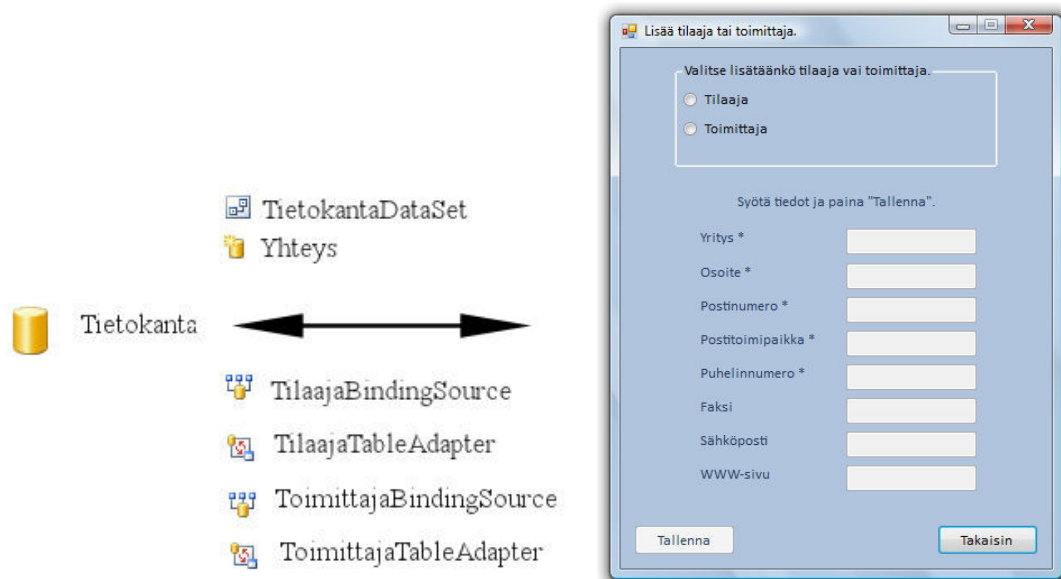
TietokantaDataSet
Yhteys

Tietokanta

TilaajaBindingSource
TilaajaTableAdapter
ToimittajaBindingSource
ToimittajaTableAdapter

Lisää tilaaja tai toimittaja.

Valitse lisätäänkö tilaaja vai toimittaja.
Tilaaja
Toimittaja

Syötä tiedot ja paina "Tallenna".

Yritys *
Osoite *
Postinumero *
Postitoimipaikka *
Puhelinnumero *
Faksi
Sähköposti
WWW-sivu

Tallenna
Takaisin